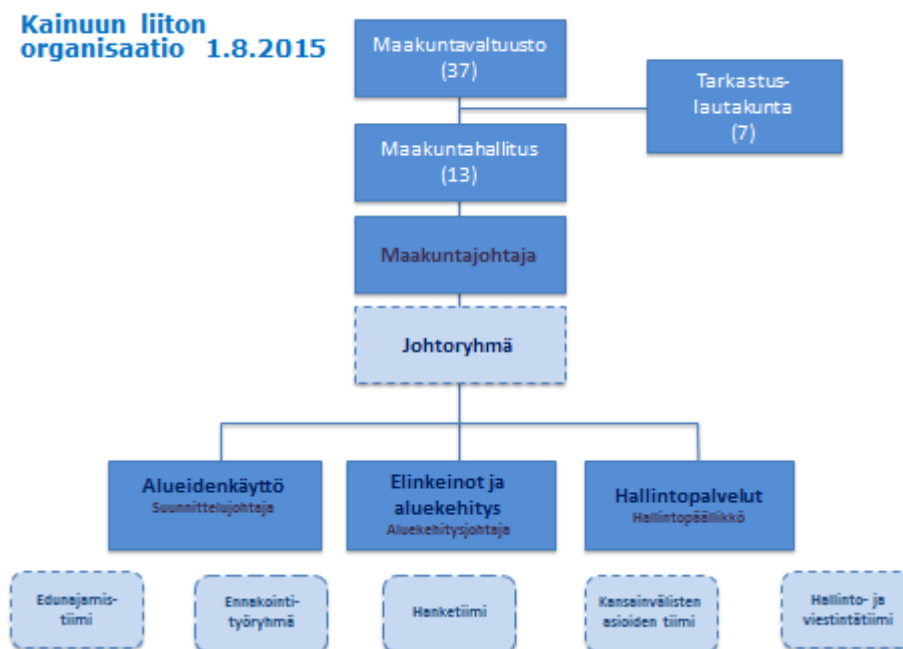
Kainuun liiton organisaatio 1.8.2015

Maakuntavaltuusto (37)

Tarkastuslautakunta (7)

Maakuntahallitus (13)

Maakuntajohtaja

Johtoryhmä

Alueidenkäyttö
Suunnittelujohtaja

Elinkeinot ja aluekehitys
Aluekehitysjohtaja

Hallintopalvelut
Hallintopäällikkö

Edunajamistiimi

Ennakointityöryhmä

Hanketiimi

Kansainvälisten asioiden tiimi

Hallinto- ja viestintätiimi